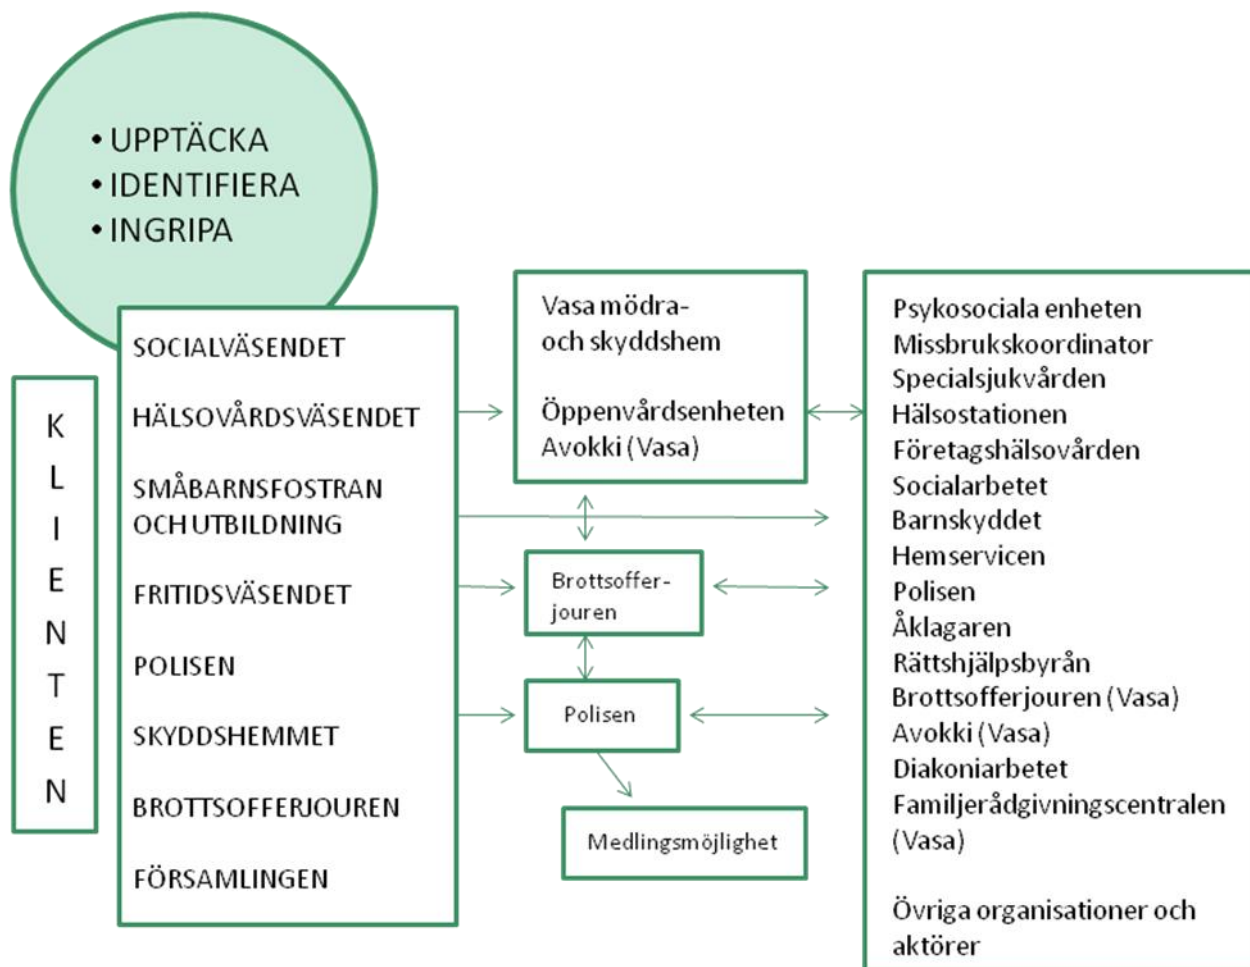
• UPPTÄCKA
• IDENTIFIERA
• INGRIPA

K
L
I
E
N
T
E
N

SOCIALVÄSENDET
HÄLSOVÅRDSVÄSENDET
SMÅBARNSFOSTRAN OCH UTBILDNING
FRITIDSVÄSENDET
POLISEN
SKYDDSHEMMET
BROTTSOFFERJOUREN
FÖRSAMLINGEN

Vasa mödra- och skyddshem

Öppenvårdsenheten Avokki (Vasa)

Brottsoffer- jouren

Polisen

Medlingsmöjlighet

Psykosociala enheten
Missbrukskoordinator
Specialsjukvården
Hälsostationen
Företagshälsovården
Socialarbetet
Barnskyddet
Hemservicen
Polisen
Åklagaren
Rättshjälpsbyrån
Brottsofferjouren (Vasa)
Avokki (Vasa)
Diakoniarbetet
Familjerådgivningscentralen (Vasa)

Övriga organisationer och aktörer